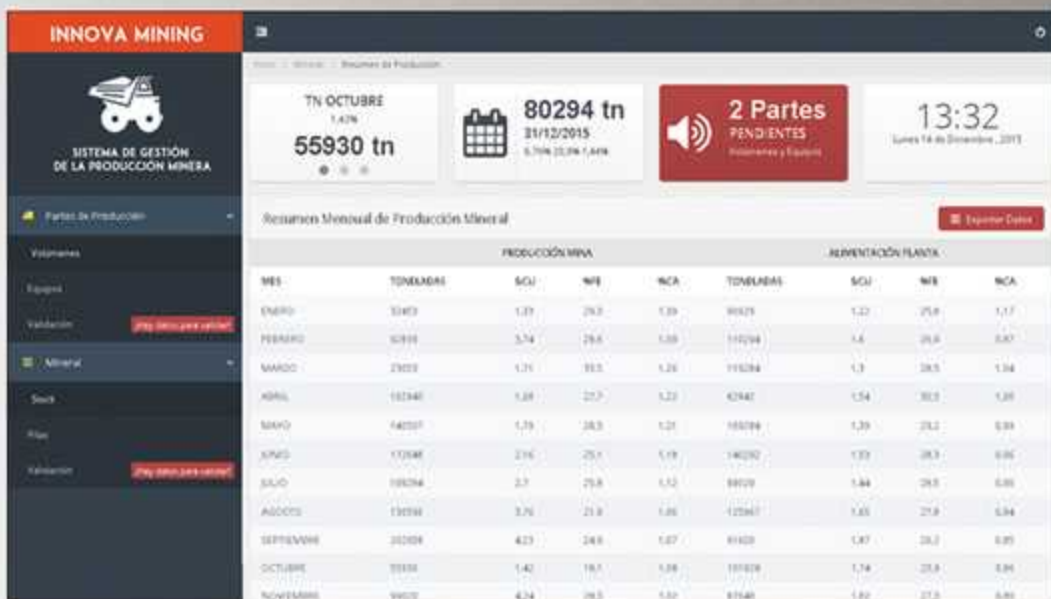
INNOVA MINING

SISTEMA DE GESTIÓN DE LA PRODUCCIÓN MINERA

Partes de Producción

Volumenes

Equipos

Validación ¡Hay datos para validar!

Mineral

Stock

Pilas

Validación ¡Hay datos para validar!

Inicio / Mineral / Resumen de Producción

TN OCTUBRE
1,43%
55930 tn

80294 tn
31/12/2015
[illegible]

2 Partes
PENDIENTES
Volumenes y Equipos

13:32
Lunes 14 de Diciembre , 2015

Resumen Mensual de Producción Mineral

Exportar Datos

| | PRODUCCIÓN MINA | | | | ALIMENTACIÓN PLANTA | | | |
|---|---|---|---|---|---|---|---|---|
| MES | TONELADAS | %CU | %FE | %CA | TONELADAS | %CU | %FE | %CA |
| ENERO | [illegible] | 1,33 | 29,3 | 1,39 | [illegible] | 1,22 | 25,6 | 1,17 |
| FEBRERO | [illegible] | 3,74 | 29,6 | 1,30 | 110294 | 1,6 | 26,6 | 0,87 |
| MARZO | 29203 | 1,71 | 30,5 | 1,26 | 110294 | 1,3 | 28,5 | 1,14 |
| ABRIL | 102940 | 1,28 | 27,7 | 1,23 | 62940 | 1,54 | 30,3 | 1,20 |
| MAYO | 140507 | 1,79 | 28,5 | 1,21 | 103094 | 1,39 | 23,2 | 0,93 |
| JUNIO | 172048 | 2,16 | 25,1 | 1,19 | 140292 | 1,53 | 28,3 | 0,86 |
| JULIO | 109294 | 2,7 | 25,8 | 1,12 | 88029 | 1,44 | 28,5 | 0,86 |
| AGOSTO | 130594 | 3,76 | 21,8 | 1,06 | 125967 | 1,65 | 27,8 | 0,94 |
| SEPTIEMBRE | 202009 | 4,23 | 24,6 | 1,07 | 61420 | 1,47 | 26,2 | 0,85 |
| OCTUBRE | 55930 | 1,42 | 18,1 | 1,04 | 101928 | 1,74 | 25,8 | 0,84 |
| NOVIEMBRE | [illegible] | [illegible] | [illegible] | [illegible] | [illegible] | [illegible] | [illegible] | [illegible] |